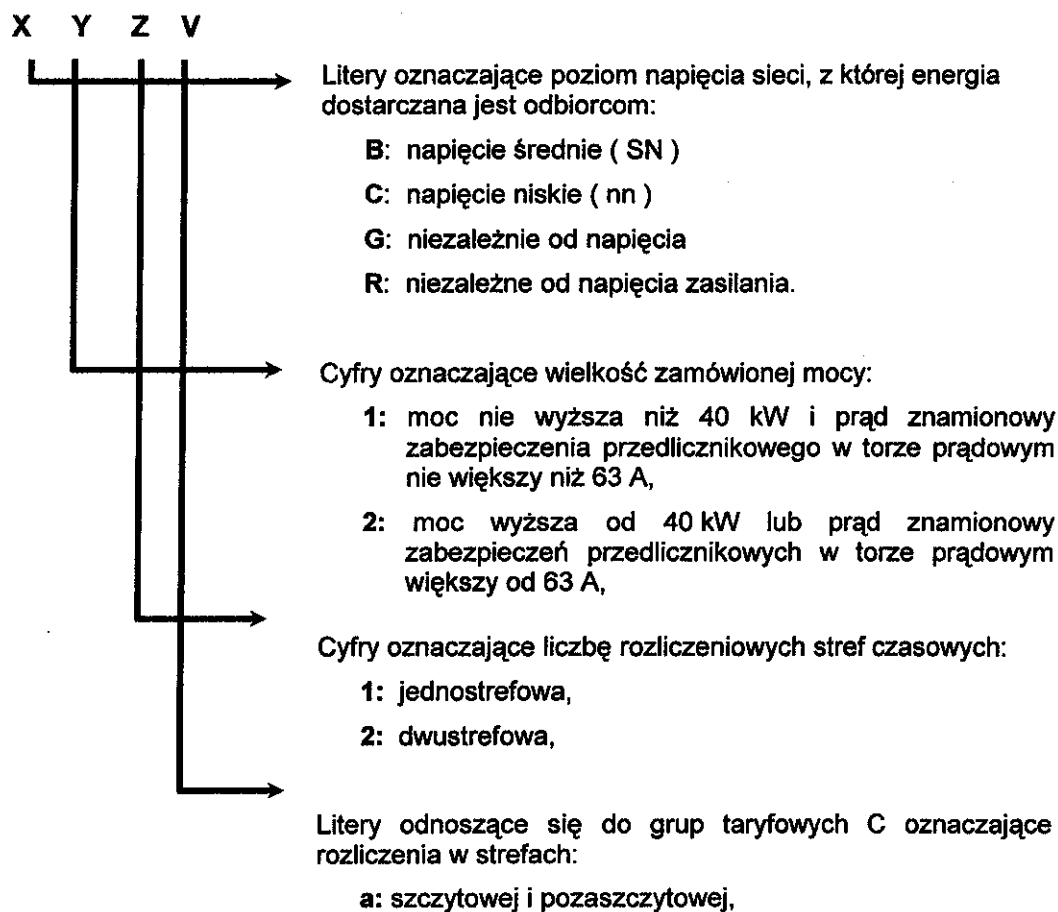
X Y Z V

Litery oznaczające poziom napięcia sieci, z której energia dostarczana jest odbiorcom:

B: napięcie średnie ( SN )

C: napięcie niskie ( nn )

G: niezależnie od napięcia

R: niezależne od napięcia zasilania.

Cyfry oznaczające wielkość zamówionej mocy:

1: moc nie wyższa niż 40 kW i prąd znamionowy zabezpieczenia przedlicznikowego w torze prądowym nie większy niż 63 A,

2: moc wyższa od 40 kW lub prąd znamionowy zabezpieczeń przedlicznikowych w torze prądowym większy od 63 A,

Cyfry oznaczające liczbę rozliczeniowych stref czasowych:

1: jednostrefowa,

2: dwustrefowa,

Litery odnoszące się do grup taryfowych C oznaczające rozliczenia w strefach:

a: szczytowej i pozaszczytowej,